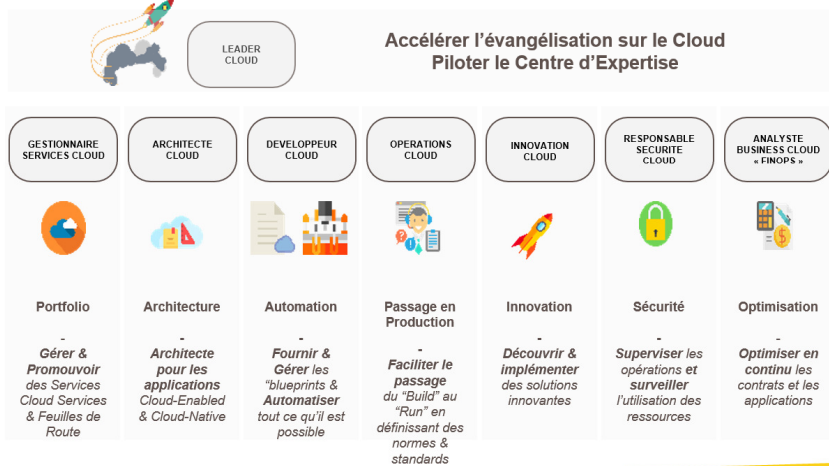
LEADER CLOUD

Accélérer l’évangélisation sur le Cloud
Piloter le Centre d’Expertise

GESTIONNAIRE SERVICES CLOUD

Portfolio

-

Gérer & Promouvoir des Services Cloud Services & Feuilles de Route

ARCHITECTE CLOUD

Architecture

-

Architecte pour les applications Cloud-Enabled & Cloud-Native

DEVELOPPEUR CLOUD

Automation

-

Fournir & Gérer les “blueprints & Automatiser tout ce qu’il est possible

OPERATIONS CLOUD

Passage en Production

-

Faciliter le passage du “Build” au “Run” en définissant des normes & standards

INNOVATION CLOUD

Innovation

-

Découvrir & implémenter des solutions innovantes

RESPONSABLE SECURITE CLOUD

Sécurité

-

Superviser les opérations et surveiller l’utilisation des ressources

ANALYSTE BUSINESS CLOUD « FINOPS »

Optimisation

-

Optimiser en continu les contrats et les applications